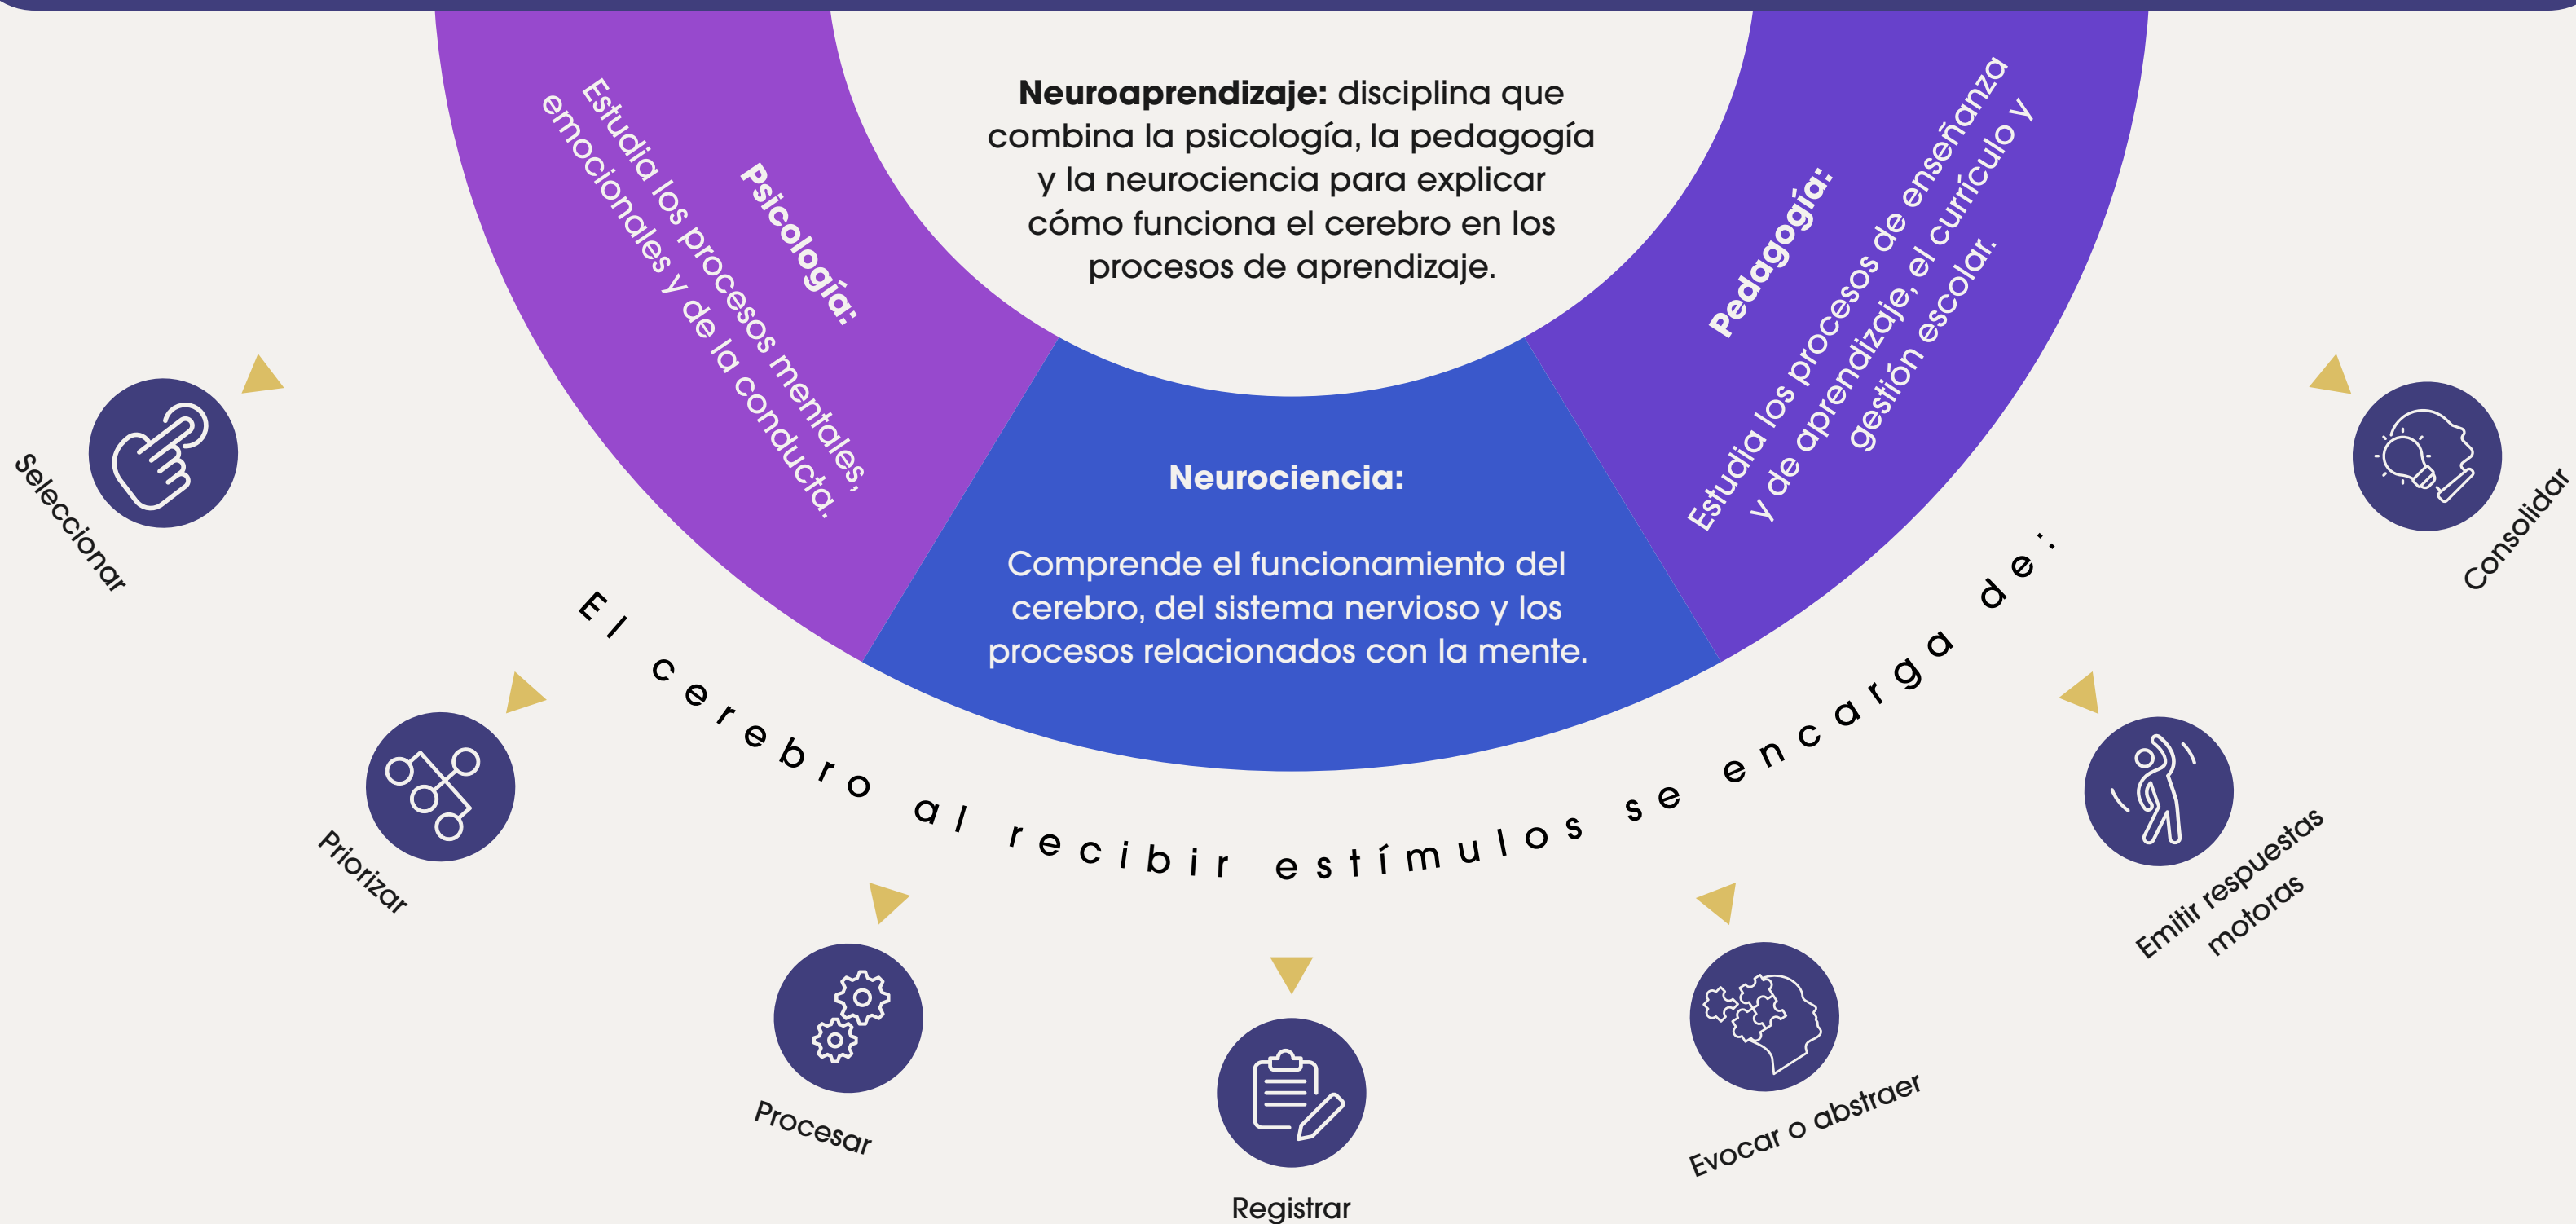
**Neuroaprendizaje:** disciplina que combina la psicología, la pedagogía y la neurociencia para explicar cómo funciona el cerebro en los procesos de aprendizaje.

**Psicología:**
Estudia los procesos mentales, emocionales y de la conducta.

**Neurociencia:**

Comprende el funcionamiento del cerebro, del sistema nervioso y los procesos relacionados con la mente.

**Pedagogía:**
Estudia los procesos de enseñanza y de aprendizaje, el currículo y gestión escolar.

El cerebro al recibir estímulos se encarga de:

Seleccionar

Priorizar

Procesar

Registrar

Evocar o abstraer

Emitir respuestas motoras

Consolidar